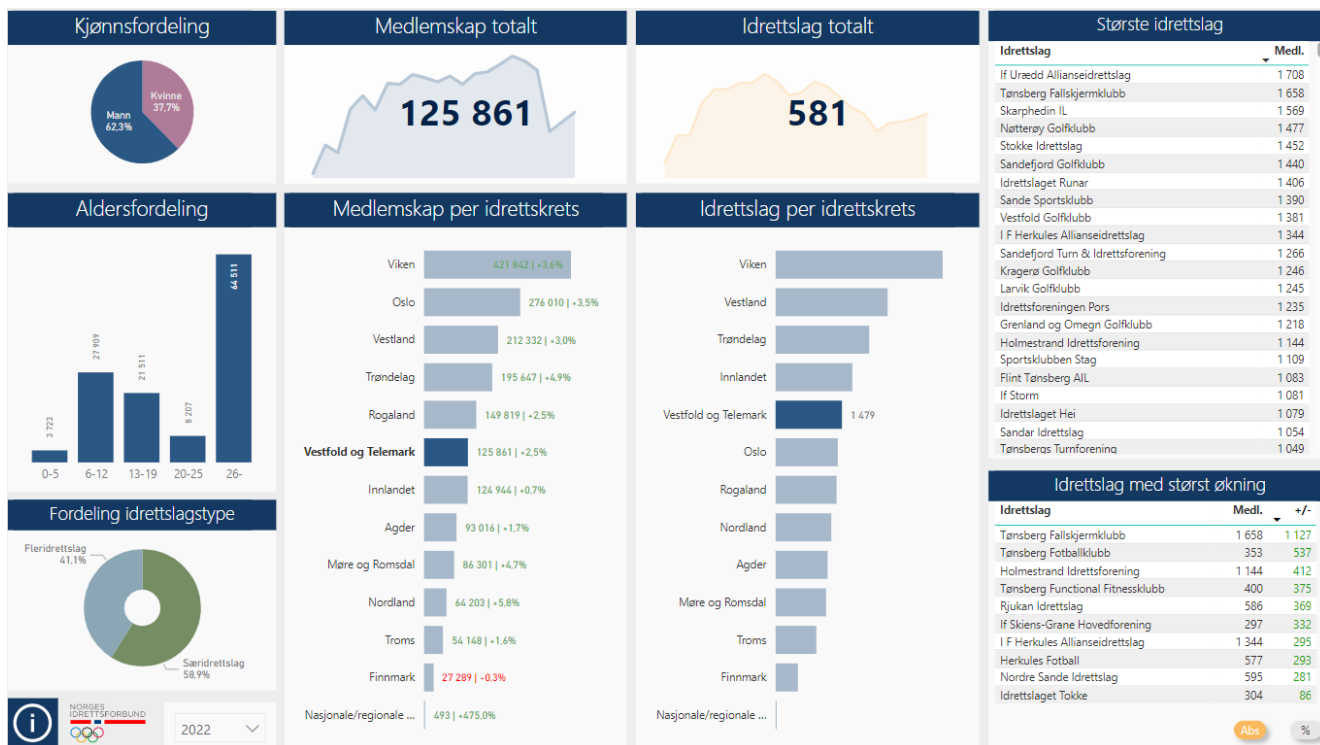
Kjønnsfordeling

Kvinne 37,7%
Mann 62,3%

Medlemskap totalt

125 861

Idrettslag totalt

581

Største idrettslag

| Idrettslag | Medl. |
|---|---|
| If Urædd Allianseidrettslag | 1 708 |
| Tønsberg Fallskjermklubb | 1 658 |
| Skarphedin IL | 1 569 |
| Nøtterøy Golfklubb | 1 477 |
| Stokke Idrettslag | 1 452 |
| Sandefjord Golfklubb | 1 440 |
| Idrettslaget Runar | 1 406 |
| Sande Sportsklubb | 1 390 |
| Vestfold Golfklubb | 1 381 |
| I F Herkules Allianseidrettslag | 1 344 |
| Sandefjord Turn & Idrettsforening | 1 266 |
| Kragerø Golfklubb | 1 246 |
| Larvik Golfklubb | 1 245 |
| Idrettsforeningen Pors | 1 235 |
| Grenland and Omegn Golfklubb | 1 218 |
| Holmestrand Idrettsforening | 1 144 |
| Sportsklubben Stag | 1 109 |
| Flint Tønsberg AIL | 1 083 |
| If Storm | 1 081 |
| Idrettslaget Hei | 1 079 |
| Sandar Idrettslag | 1 054 |
| Tønsbergs Turnforening | 1 049 |

Aldersfordeling

3 723
27 909
21 511
8 207
64 511
0-5
6-12
13-19
20-25
26-

Medlemskap per idrettskrets

Viken 421 842 | +3,6%
Oslo 276 010 | +3,5%
Vestland 212 332 | +3,0%
Trøndelag 195 647 | +4,9%
Rogaland 149 819 | +2,5%
Vestfold og Telemark 125 861 | +2,5%
Innlandet 124 944 | +0,7%
Agder 93 016 | +1,7%
Møre og Romsdal 86 301 | +4,7%
Nordland 64 203 | +5,8%
Troms 54 148 | +1,6%
Finnmark 27 289 | -0,3%
Nasjonale/regionale ... 493 | +475,0%

Idrettslag per idrettskrets

Viken
Vestland
Trøndelag
Innlandet
Vestfold og Telemark 1 479
Oslo
Rogaland
Nordland
Agder
Møre og Romsdal
Troms
Finnmark
Nasjonale/regionale ...

Fordeling idrettslagstype

Fleridrettslag 41,1%
Særidrettslag 58,9%

Idrettslag med størst økning

| Idrettslag | Medl. | +/- |
|---|---|---|
| Tønsberg Fallskjermklubb | 1 658 | 1 127 |
| Tønsberg Fotballklubb | 353 | 537 |
| Holmestrand Idrettsforening | 1 144 | 412 |
| Tønsberg Functional Fitnessklubb | 400 | 375 |
| Rjukan Idrettslag | 586 | 369 |
| If Skiens-Grane Hovedforening | 297 | 332 |
| I F Herkules Allianseidrettslag | 1 344 | 295 |
| Herkules Fotball | 577 | 293 |
| Nordre Sande Idrettslag | 595 | 281 |
| Idrettslaget Tokke | 304 | 86 |

NORGES IDRETTSFORBUND
2022
Abs
%